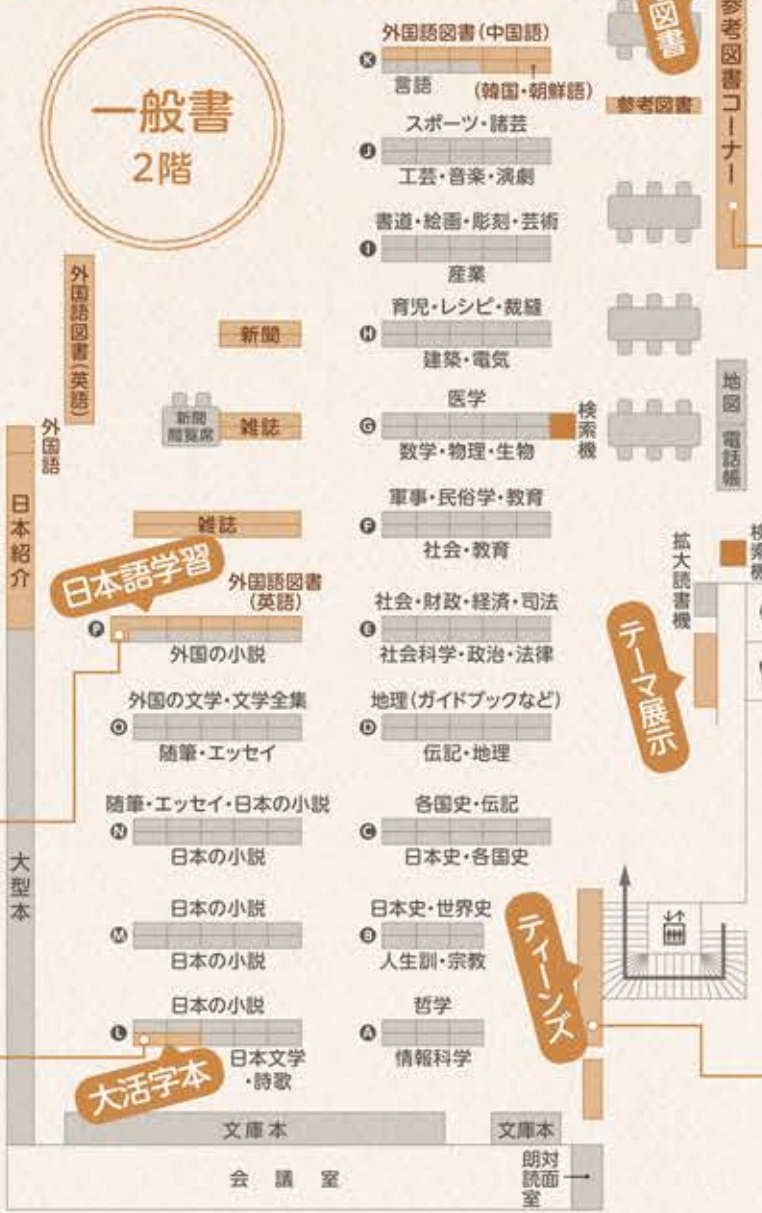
一般書
2階

図書
参考図書コーナー

外国語図書(中国語)
K
言語
(韓国・朝鮮語)
参考図書

スポーツ・諸芸
J
工芸・音楽・演劇

書道・絵画・彫刻・芸術
I
産業

育児・レシピ・裁縫
H
建築・電気

医学
G
数学・物理・生物
検索機

地図
電話帳

軍事・民俗学・教育
F
社会・教育

社会・財政・経済・司法
E
社会科学・政治・法律

地理(ガイドブックなど)
D
伝記・地理

各国史・伝記
C
日本史・各国史

日本史・世界史
B
人生訓・宗教

哲学
A
情報科学

外国語図書(英語)
新聞
新聞閲覧席
雑誌
外国語
雑誌
日本紹介
日本語学習
外国語図書
(英語)
P
外国の小説

外国の文学・文学全集
O
随筆・エッセイ

随筆・エッセイ・日本の小説
N
日本の小説

大型本

日本の小説
M
日本の小説

日本の小説
L
日本文学
・詩歌
大活字本

拡大読書機
検索機
テーマ展示
ティーンズ

文庫本
文庫本
会議室
朗読対面室